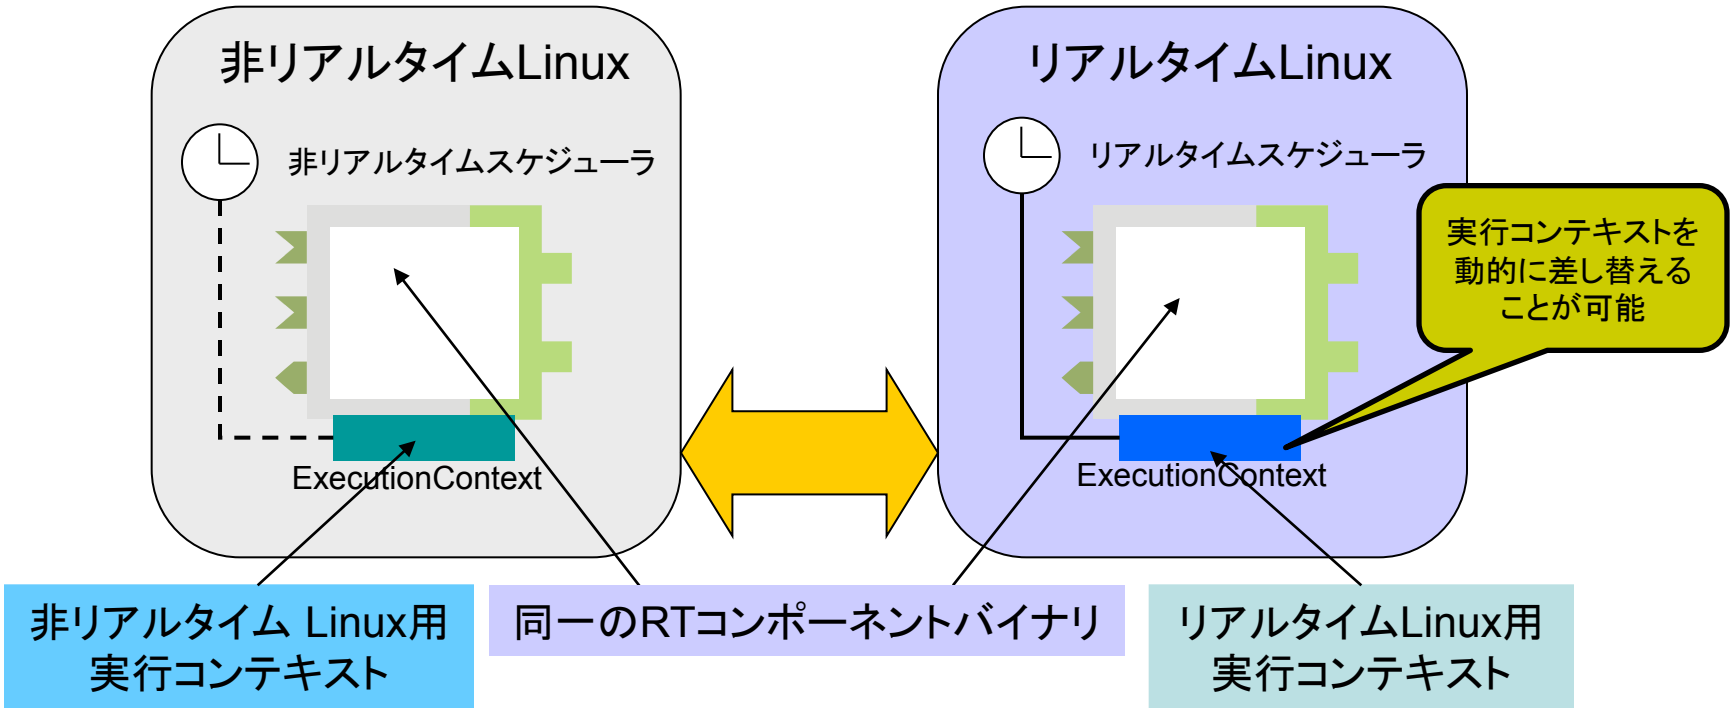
非リアルタイムLinux

非リアルタイムスケジューラ

ExecutionContext

リアルタイムLinux

リアルタイムスケジューラ

実行コンテキストを動的に差し替えることが可能

ExecutionContext

非リアルタイム Linux用
実行コンテキスト

同一のRTコンポーネントバイナリ

リアルタイムLinux用
実行コンテキスト